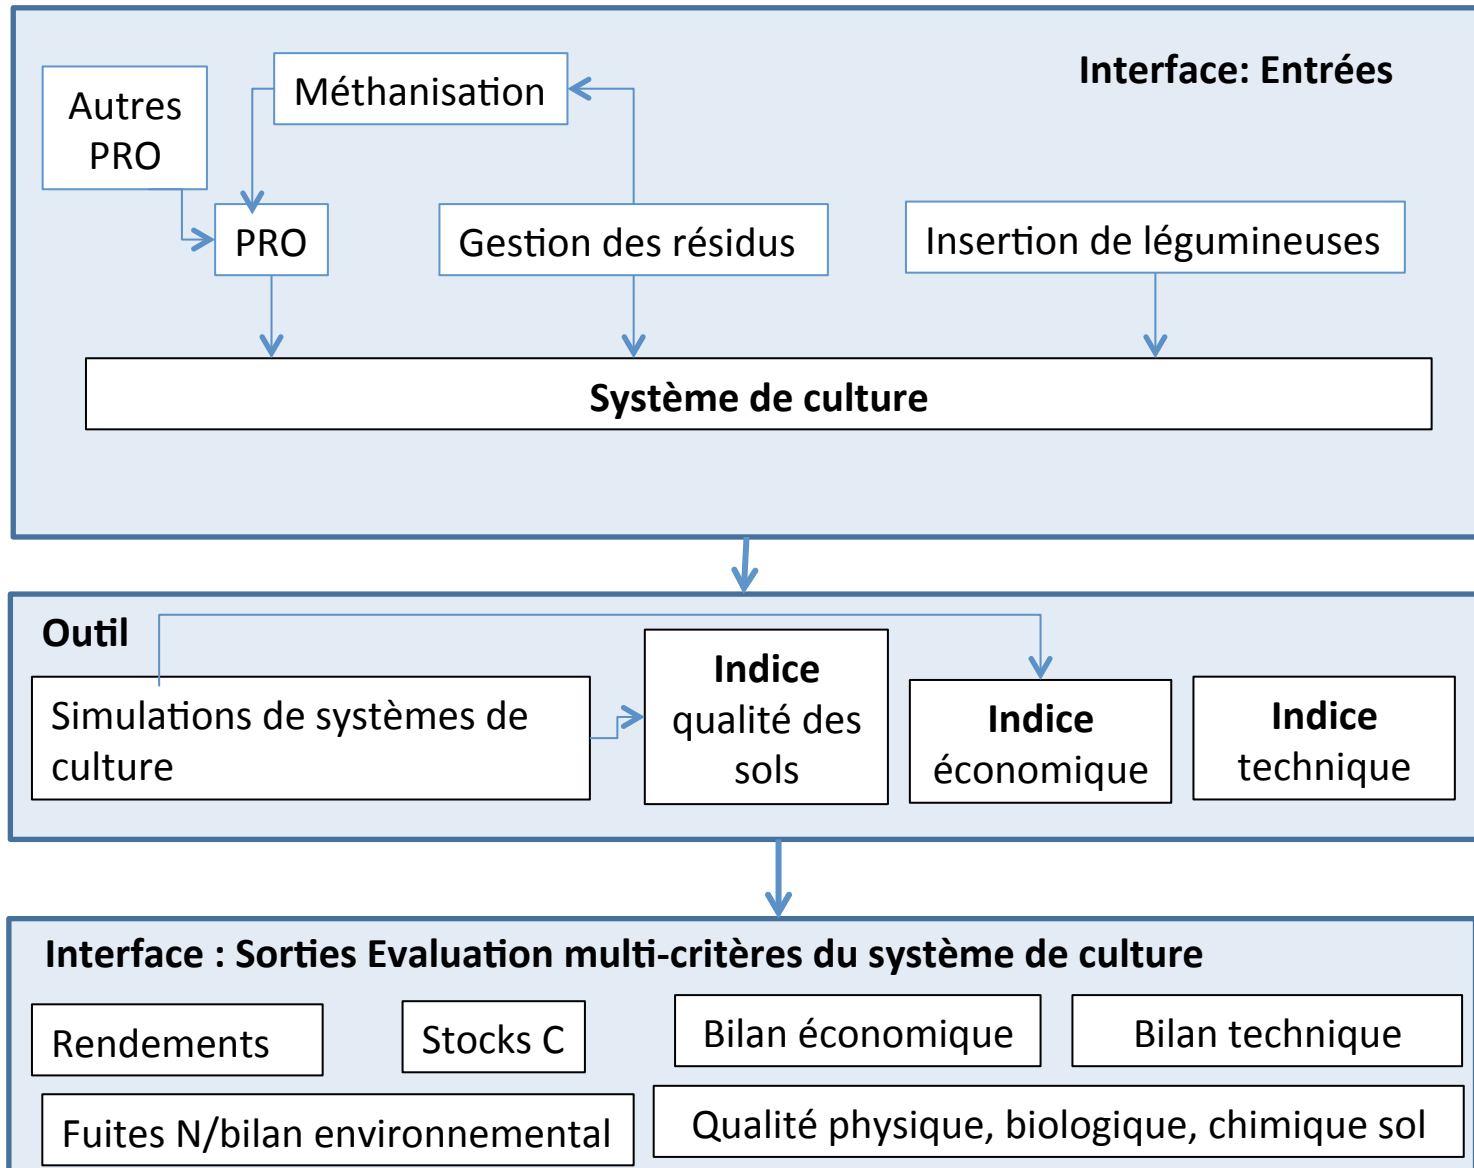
Interface: Entrées

Autres PRO

Méthanisation

PRO

Gestion des résidus

Insertion de légumineuses

Système de culture

Outil

Simulations de systèmes de culture

Indice qualité des sols

Indice économique

Indice technique

Interface : Sorties Evaluation multi-critères du système de culture

Rendements

Stocks C

Bilan économique

Bilan technique

Fuites N/bilan environnemental

Qualité physique, biologique, chimique sol